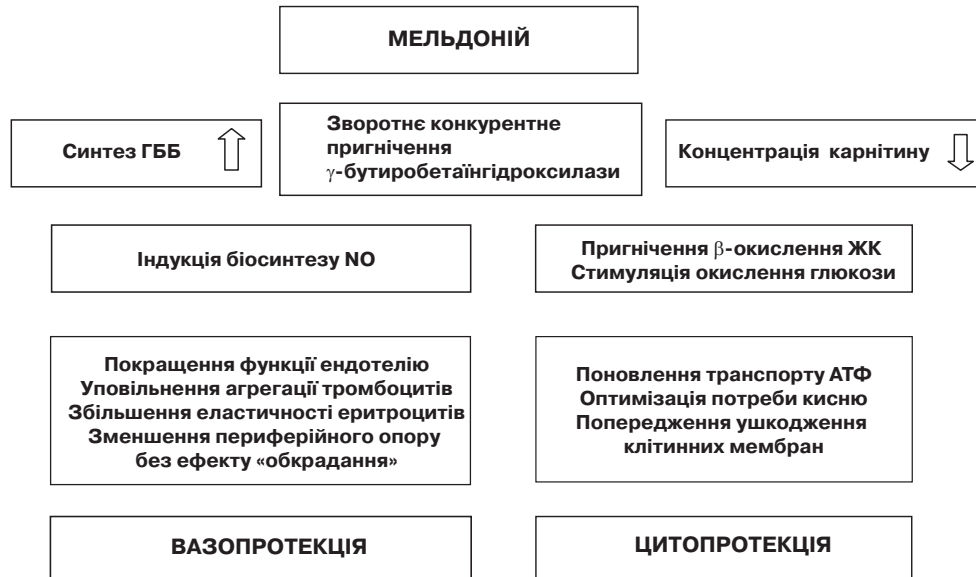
МЕЛЬДОНІЙ

Синтез ГББ

Зворотнє конкурентне пригнічення $\gamma$-бутиробетаїнгідроксилази

Концентрація карнітину

Індукція біосинтезу NO

Пригнічення $\beta$-окислення ЖК
Стимуляція окислення глюкози

Покращення функції ендотелію
Уповільнення агрегації тромбоцитів
Збільшення еластичності еритроцитів
Зменшення периферійного опору без ефекту «обкрадання»

Поновлення транспорту АТФ
Оптимізація потреби кисню
Попередження ушкодження клітинних мембран

ВАЗОПРОТЕКЦІЯ

ЦИТОПРОТЕКЦІЯ